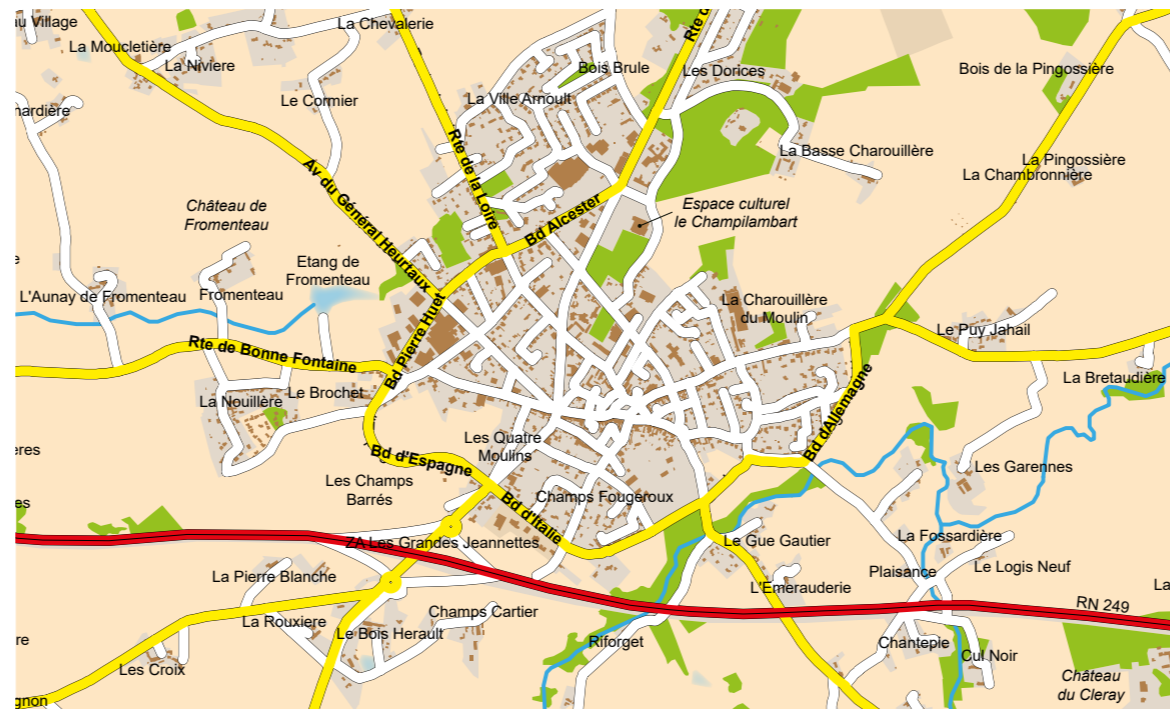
u Village
La Chevalerie
Rte d
La Moucletière
La Nivière
Bois Brule
Les Dorices
Bois de la Pingossière
hardière
Le Cormier
La Ville Arnoult
Rte de la Loire
Av du Général Heurtaux
La Basse Charouillère
La Pingossière
La Chambronnière
Château de Fromenteau
Bd Alcester
Espace culturel le Champilambart
Etang de Fromenteau
e
L'Aunay de Fromenteau
Fromenteau
Bd Pierre Huet
La Charouillère du Moulin
Le Puy Jahail
Rte de Bonne Fontaine
Le Brochet
La Nouillère
La Bretaudière
Bd d'Allemagne
eres
Les Quatre Moulins
Bd d'Espagne
Les Garennes
Les Champs Barrés
Champs Fougeroux
Bd d'Italie
es
ZA Les Grandes Jeannettes
La Fossardière
Le Gue Gautier
Plaisance
Le Logis Neuf
La Pierre Blanche
L'Emerauderie
La
RN 249
Champs Cartier
La Rouxiere
Le Bois Herault
re
Riforget
Chanteple
Cul Noir
Les Croix
Château du Cleray
gnon